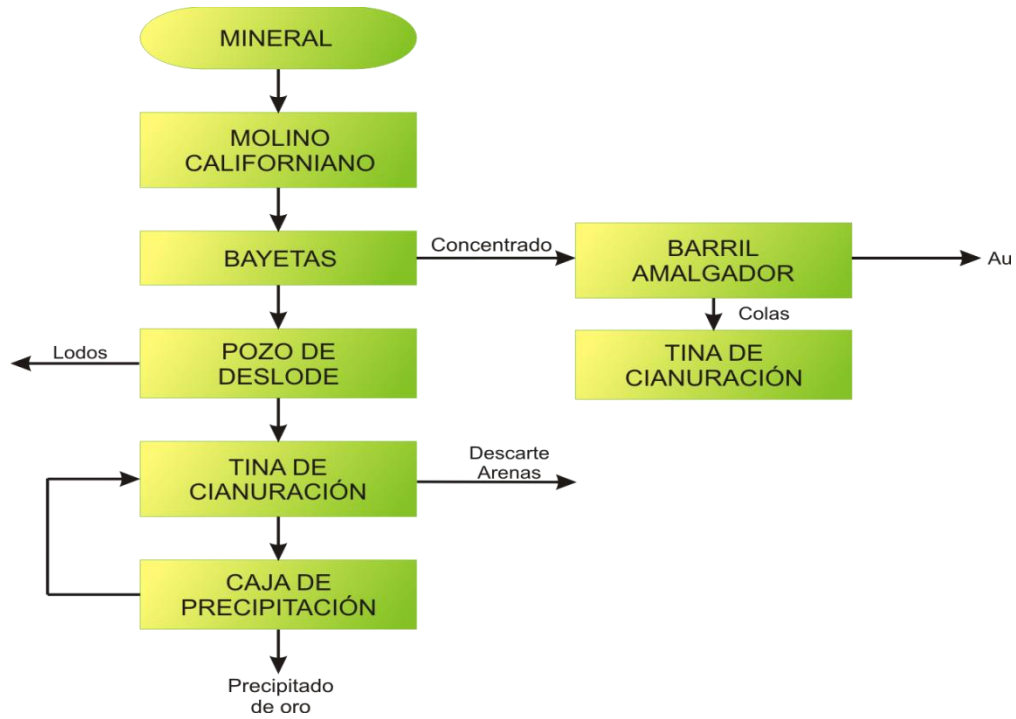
MINERAL

MOLINO CALIFORNIANO

BAYETAS

Concentrado

BARRIL AMALGADOR

Au

Colas

TINA DE CIANURACIÓN

Lodos

POZO DE DESLODE

TINA DE CIANURACIÓN

Descarte Arenas

CAJA DE PRECIPITACIÓN

Precipitado de oro